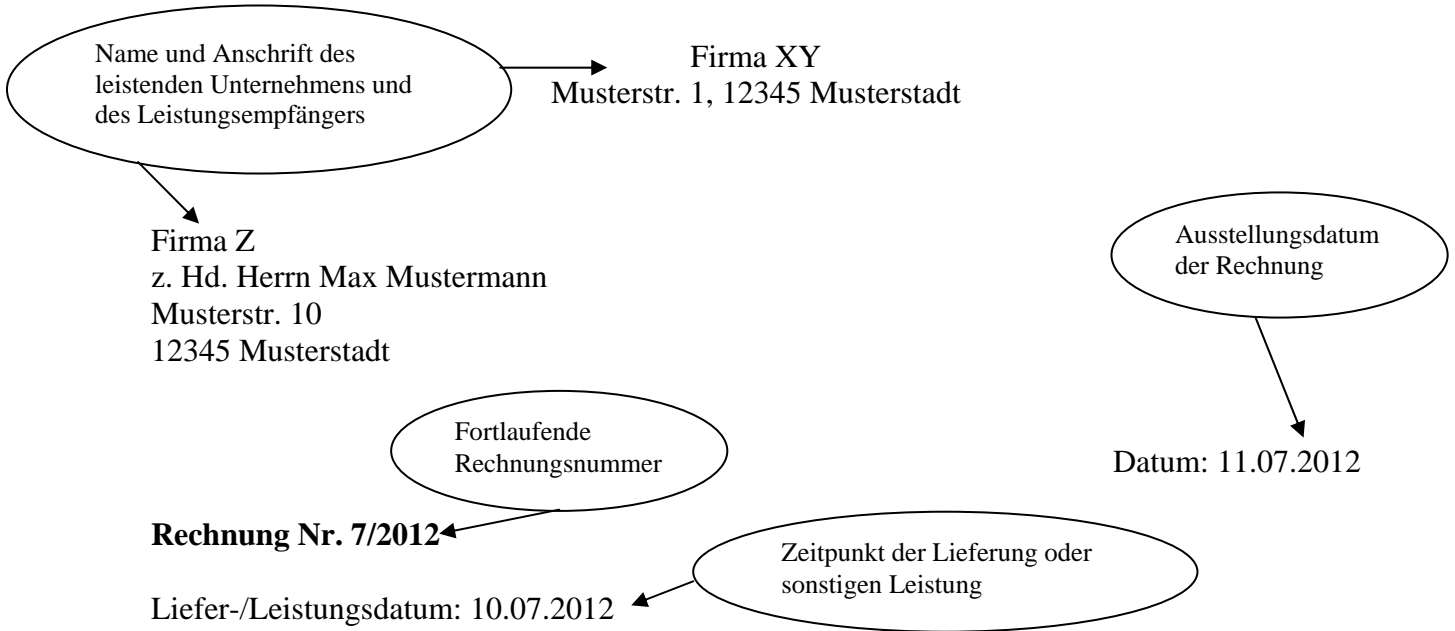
Name und Anschrift des leistenden Unternehmens und des Leistungsempfängers

Firma XY
Musterstr. 1, 12345 Musterstadt

Firma Z
z. Hd. Herrn Max Mustermann
Musterstr. 10
12345 Musterstadt

Ausstellungsdatum der Rechnung

Fortlaufende Rechnungsnummer

Datum: 11.07.2012

**Rechnung Nr. 7/2012**

Zeitpunkt der Lieferung oder sonstigen Leistung

Liefer-/Leistungsdatum: 10.07.2012